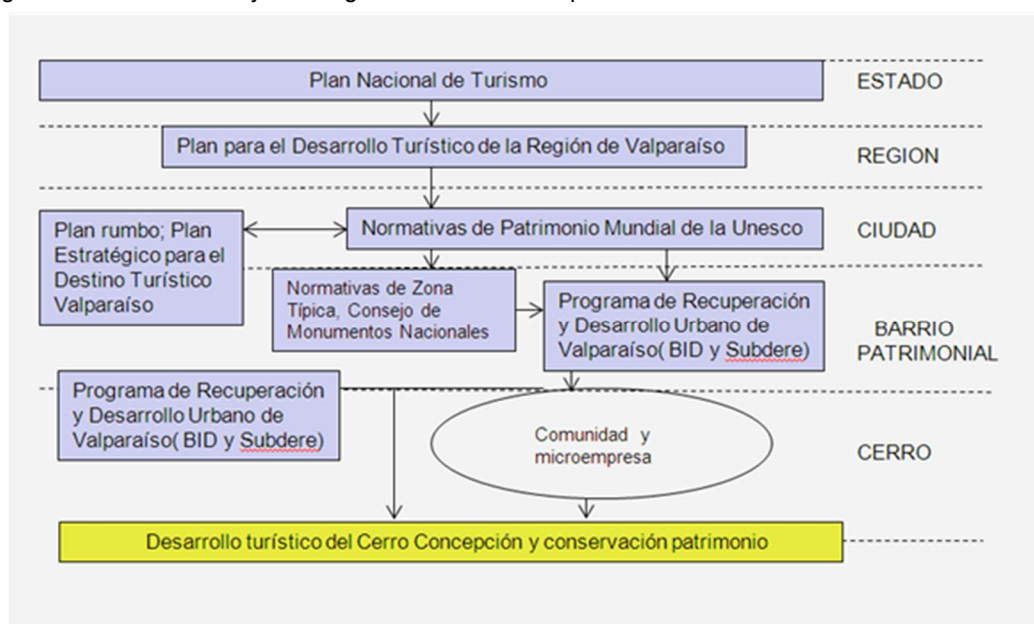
Plan Nacional de Turismo

ESTADO

Plan para el Desarrollo Turístico de la Región de Valparaíso

REGION

Plan rumbo; Plan Estratégico para el Destino Turístico Valparaíso

Normativas de Patrimonio Mundial de la Unesco

CIUDAD

Normativas de Zona Típica, Consejo de Monumentos Nacionales

Programa de Recuperación y Desarrollo Urbano de Valparaíso( BID y Subdere)

BARRIO PATRIMONIAL

Programa de Recuperación y Desarrollo Urbano de Valparaíso( BID y Subdere)

Comunidad y microempresa

CERRO

Desarrollo turístico del Cerro Concepción y conservación patrimonio